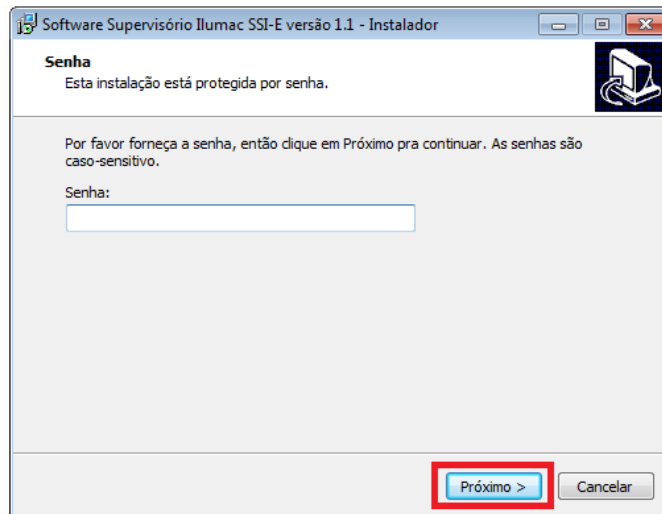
Software Supervisório Ilumac SSI-E versão 1.1 - Instalador

Senha
Esta instalação está protegida por senha.

Por favor forneça a senha, então clique em Próximo pra continuar. As senhas são caso-sensitivo.

Senha:

Próximo >
Cancelar